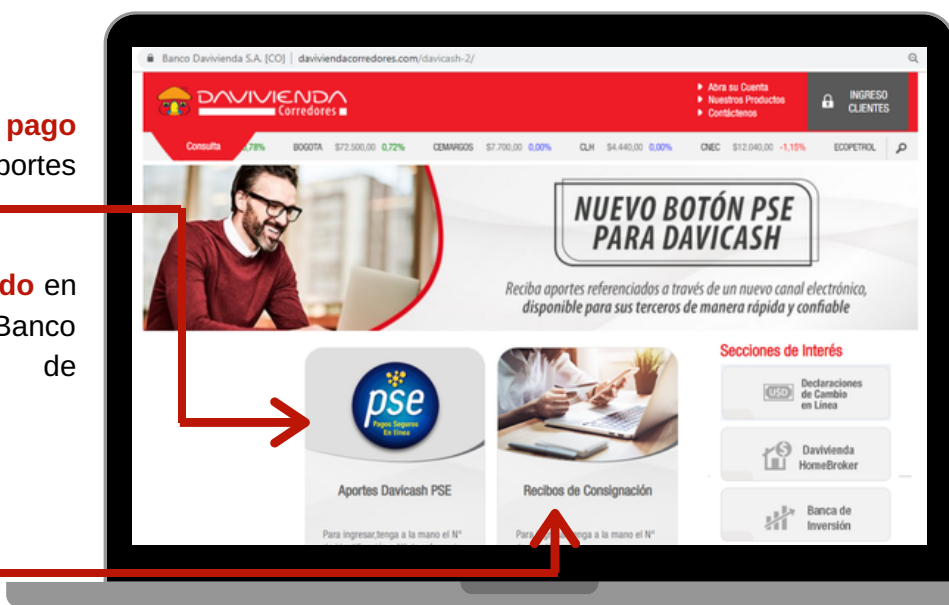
pago
portes

do en
Banco
de

Banco Davivienda S.A. [CO] | daviviendacorredores.com/davicash-2/

DAVIVIENDA
Corredores

▸ Abra su Cuenta
▸ Nuestros Productos
▸ Contáctenos

INGRESO CLIENTES

Consulta 0,78% BOGOTA $72.500,00 0,72% CEMARGOS $7.700,00 0,00% CLH $4.440,00 0,00% CNEC $12.040,00 -1,15% ECOPETROL

NUEVO BOTÓN PSE PARA DAVICASH

Reciba aportes referenciados a través de un nuevo canal electrónico, disponible para sus terceros de manera rápida y confiable

pse
Pagos Seguros En Línea

Aportes Davicash PSE

Para ingresar,tenga a la mano el N°

Recibos de Consignación

Para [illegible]enga a la mano el N°

Secciones de Interés

USD Declaraciones de Cambio en Línea

Davivienda HomeBroker

Banca de Inversión